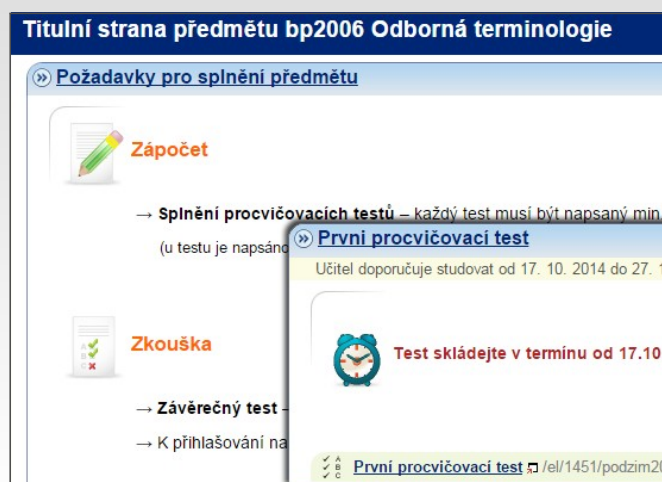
Titulní strana předmětu bp2006 Odborná terminologie

» Požadavky pro splnění předmětu

Zápočet

→ Splnění procvičovacích testů – každý test musí být napsaný min

(u testu je napsáno

» První procvičovací test

Učitel doporučuje studovat od 17. 10. 2014 do 27. 1

Test skládejte v termínu od 17.10

Zkouška

→ Závěrečný test –

→ K přihlašování na

První procvičovací test /el/1451/podzim20